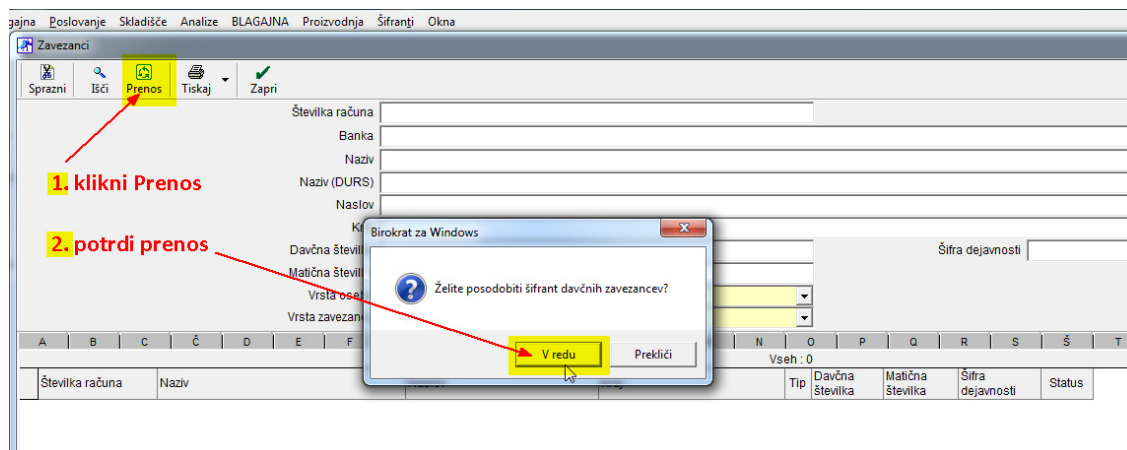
gajna Poslovanje Skladišče Analize BLAGAJNA Proizvodnja Šifranti Okna

Zavezanci

Sprazni Išči Prenos Tiskaj Zapri

Številka računa
Banka
Naziv
Naziv (DURS)
Naslov
Kr
Davčna števil
Matična števil
Vrsta ose
Vrsta zavezan

Šifra dejavnosti

1. klikni Prenos

2. potrdi prenos

Birokrat za Windows

Želite posodobiti šifrant davčnih zavezancev?

V redu Prekliči

| A | B | C | Č | D | E | F | N | O | P | Q | R | S | Š | T |
|---|---|---|---|---|---|---|---|---|---|---|---|---|---|---|

Vseh : 0

| Številka računa | Naziv | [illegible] | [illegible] | Tip | Davčna številka | Matična številka | Šifra dejavnosti | Status |
|---|---|---|---|---|---|---|---|---|